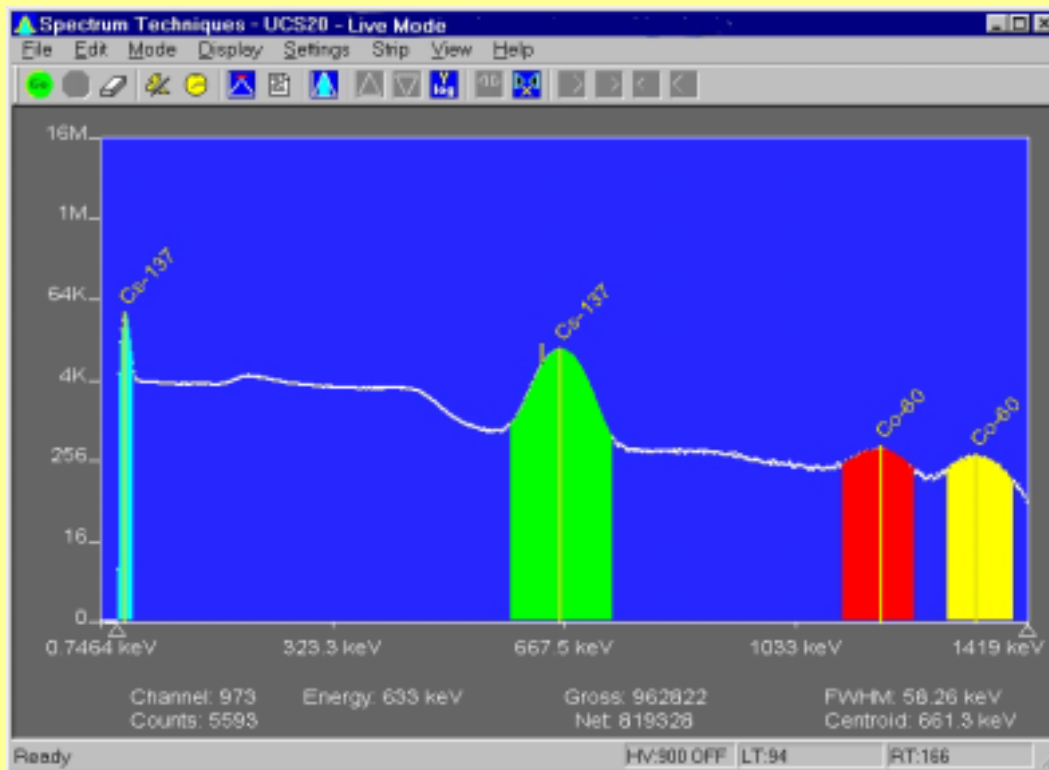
Spectrum Techniques - UCS20 - Live Mode

File Edit Mode Display Settings Strip View Help

Go

16M
1M
64K
4K
256
16
0

Cs-137
Cs-137
Co-60
Co-60

0.7464 keV
323.3 keV
667.5 keV
1033 keV
1419 keV

Channel: 973
Counts: 5593
Energy: 633 keV
Gross: 962822
Net: 819328
FWHM: 58.26 keV
Centroid: 661.3 keV

Ready
HV:900 OFF
LT:94
RT:166